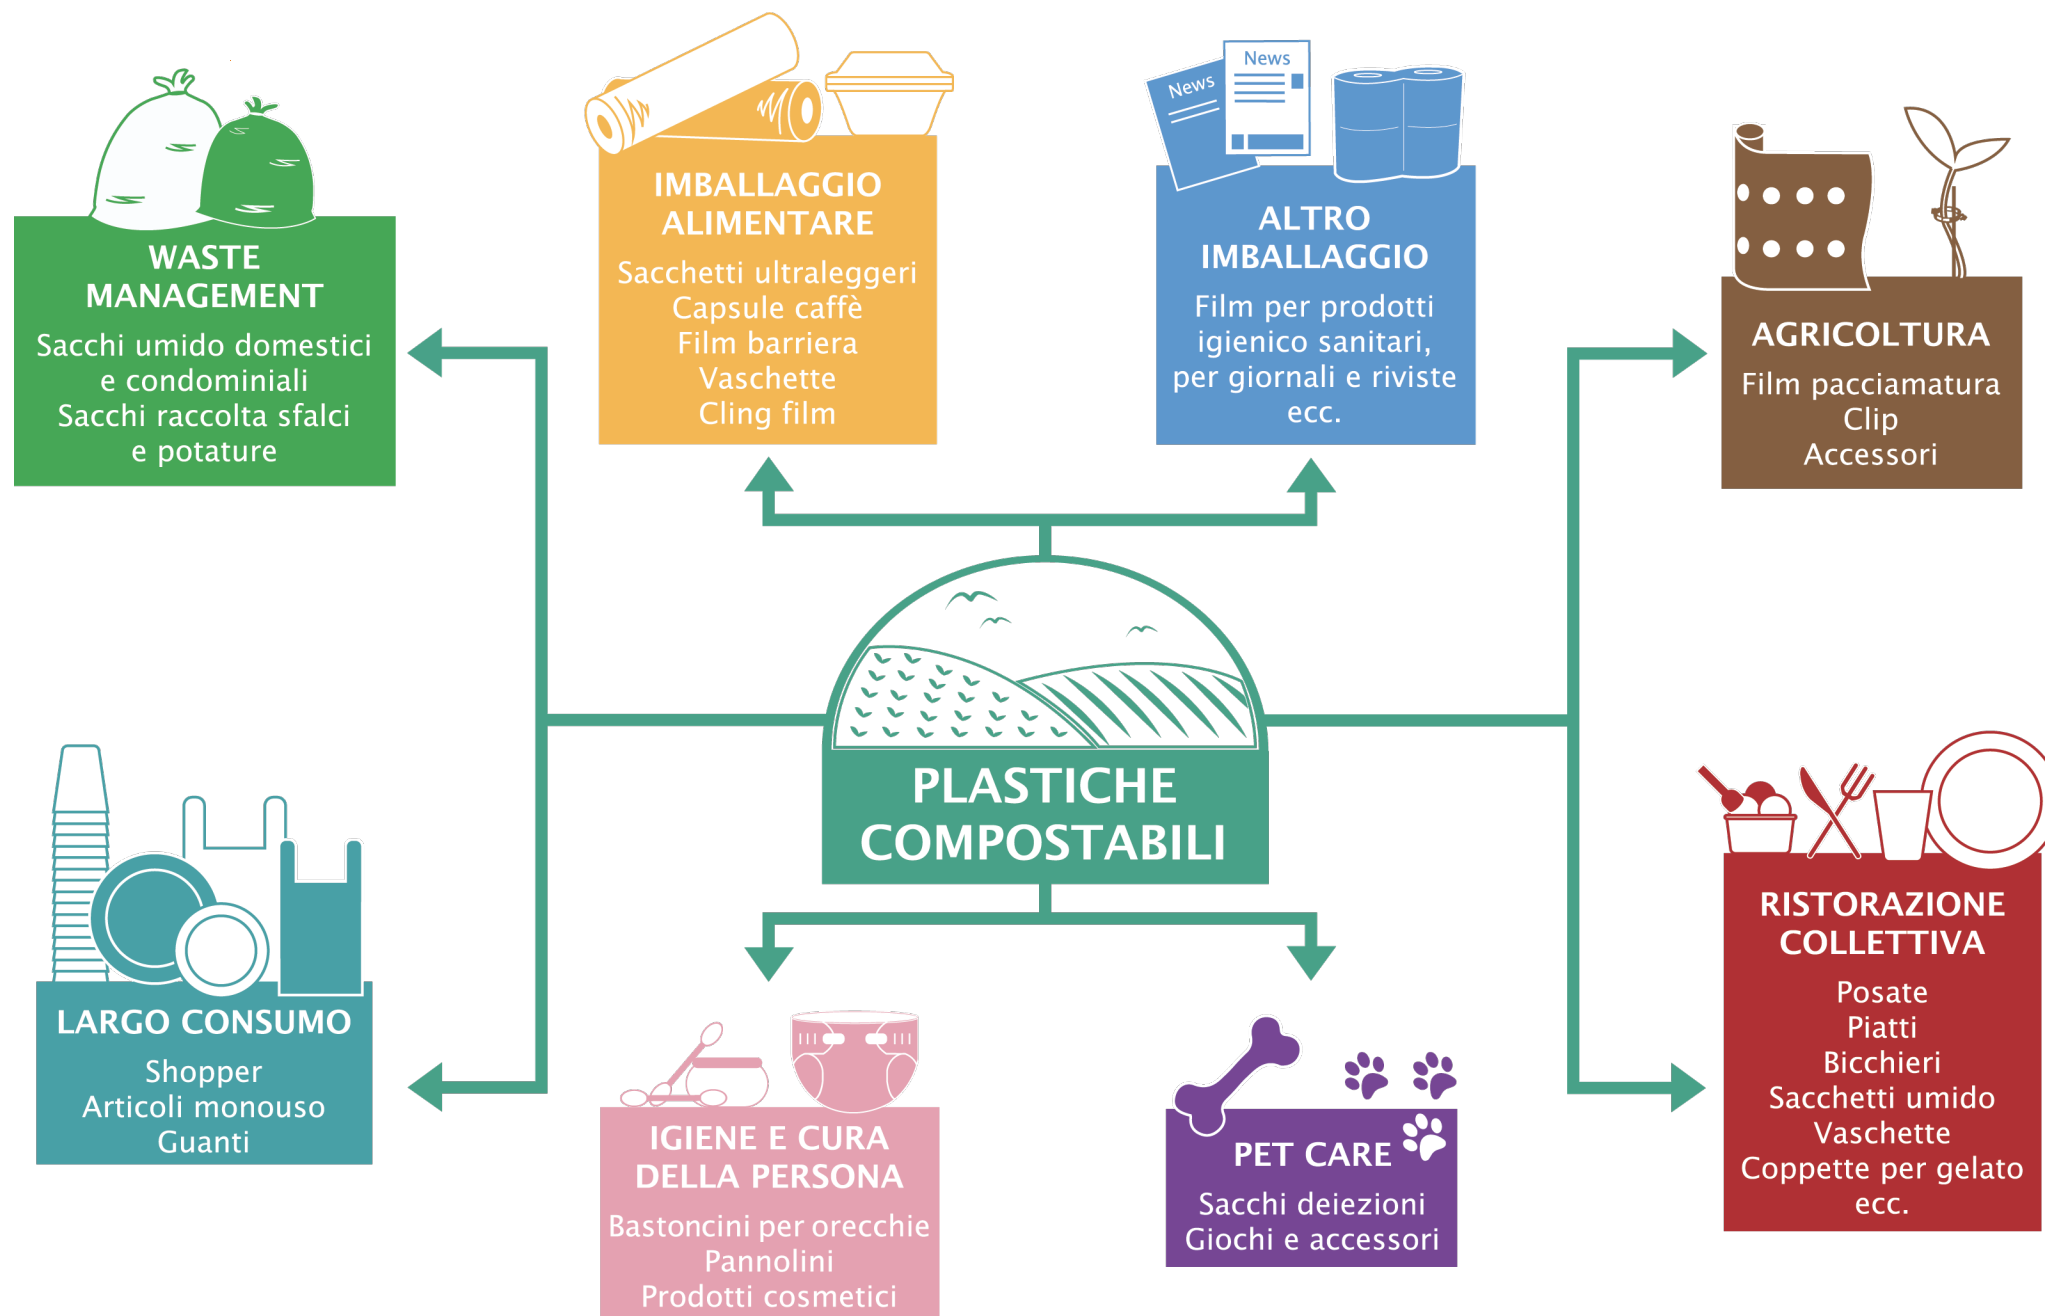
WASTE MANAGEMENT
Sacchi umido domestici e condominiali
Sacchi raccolta sfalci e potature

IMBALLAGGIO ALIMENTARE
Sacchetti ultraleggeri
Capsule caffè
Film barriera
Vaschette
Cling film

News
News

ALTRO IMBALLAGGIO
Film per prodotti igienico sanitari, per giornali e riviste ecc.

AGRICOLTURA
Film pacciamatura
Clip
Accessori

PLASTICHE COMPOSTABILI

LARGO CONSUMO
Shopper
Articoli monouso
Guanti

IGIENE E CURA DELLA PERSONA
Bastoncini per orecchie
Pannolini
Prodotti cosmetici

PET CARE
Sacchi deiezioni
Giochi e accessori

RISTORAZIONE COLLETTIVA
Posate
Piatti
Bicchieri
Sacchetti umido
Vaschette
Coppette per gelato
ecc.